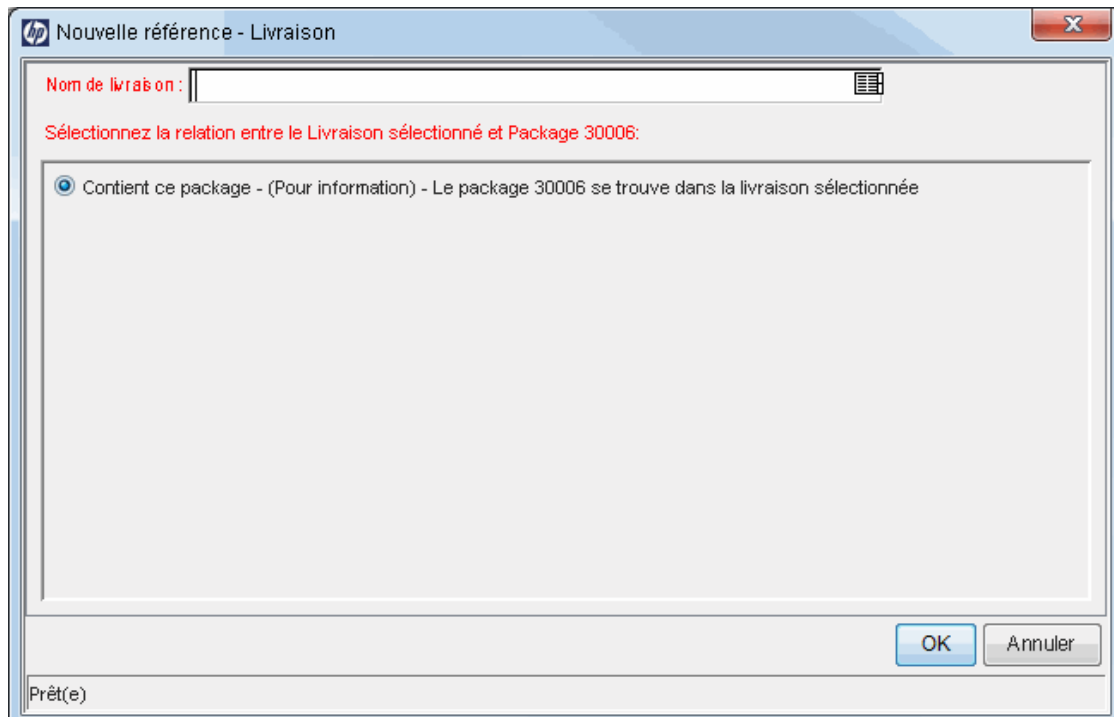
hp Nouvelle référence - Livraison

Nom de livraison :

Sélectionnez la relation entre le Livraison sélectionné et Package 30006:

Contient ce package - (Pour information) - Le package 30006 se trouve dans la livraison sélectionnée

OK Annuler

Prêt(e)